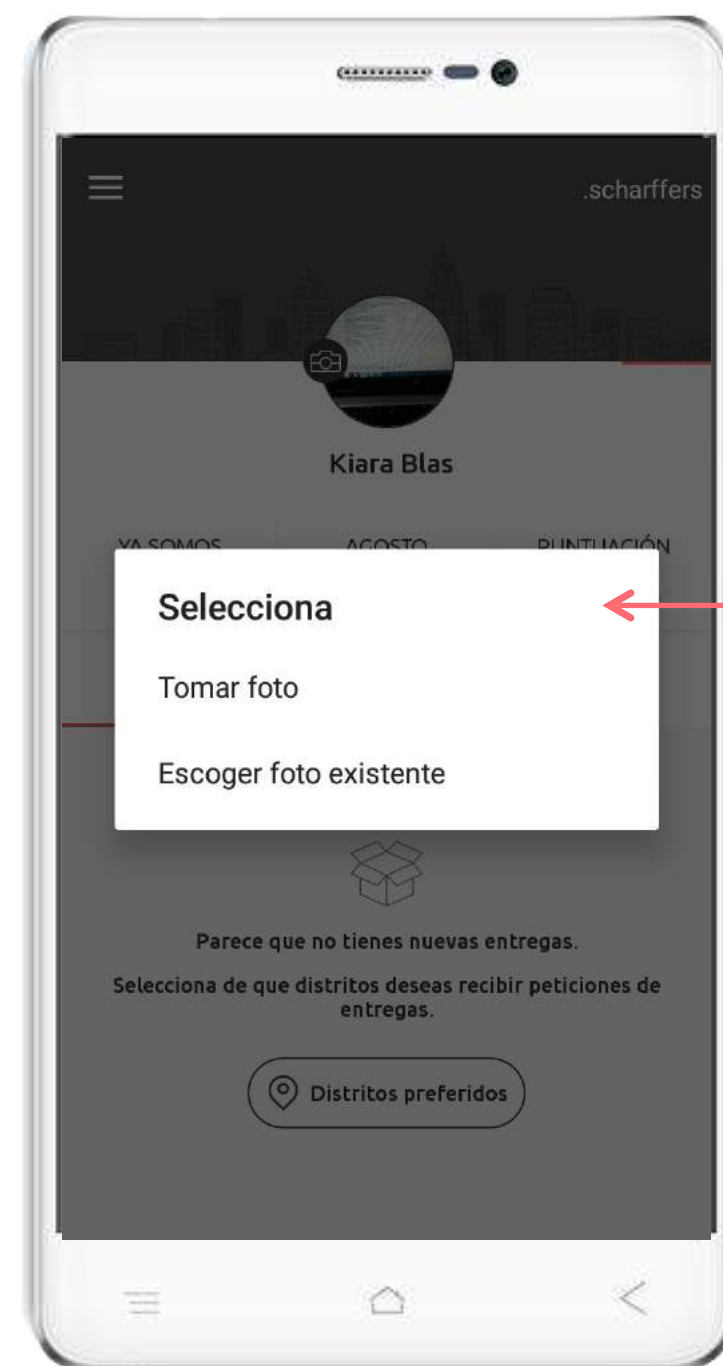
.scharffers

Kiara Blas

YA SOMOS

AGOSTO

PUNTUACIÓN

Selecciona

Tomar foto

Escoger foto existente

Parece que no tienes nuevas entregas.

Selecciona de que distritos deseas recibir peticiones de entregas.

Distritos preferidos